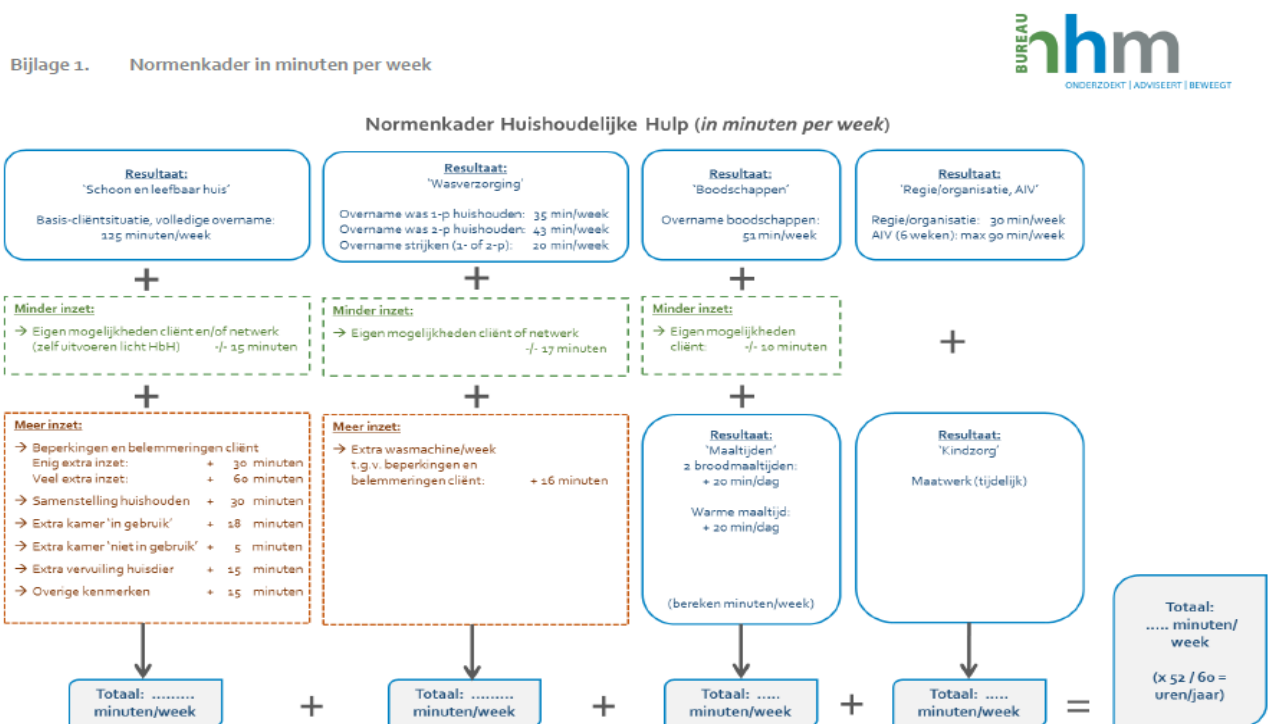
Bijlage 1. Normenkader in minuten per week

BUREAU hm
ONDERZOEKT | ADVISEERT | BEWEEGT

Normenkader Huishoudelijke Hulp (*in minuten per week*)

Resultaat:
'Schoon en leefbaar huis'

Basis-cliëntsituatie, volledige overname:
125 minuten/week

Resultaat:
'Wasverzorging'

Overname was 1-p huishouden: 35 min/week
Overname was 2-p huishouden: 43 min/week
Overname strijken (1- of 2-p): 20 min/week

Resultaat:
'Boodschappen'

Overname boodschappen:
51 min/week

Resultaat:
'Regie/organisatie, AIV'

Regie/organisatie: 30 min/week
AIV (6 weken): max 90 min/week

+ + + +

Minder inzet:
→ Eigen mogelijkheden cliënt en/of netwerk (zelf uitvoeren licht HbH) -/- 15 minuten

Minder inzet:
→ Eigen mogelijkheden cliënt of netwerk -/- 17 minuten

Minder inzet:
→ Eigen mogelijkheden cliënt: -/- 10 minuten

+ + +

Meer inzet:
→ Beperkingen en belemmeringen cliënt
Enig extra inzet: + 30 minuten
Veel extra inzet: + 60 minuten
→ Samenstelling huishouden + 30 minuten
→ Extra kamer 'in gebruik' + 18 minuten
→ Extra kamer 'niet in gebruik' + 5 minuten
→ Extra vervuiling huisdier + 15 minuten
→ Overige kenmerken + 15 minuten

Meer inzet:
→ Extra wasmachine/week t.g.v. beperkingen en belemmeringen cliënt: + 16 minuten

Resultaat:
'Maaltijden'
2 broodmaaltijden:
+ 20 min/dag

Warme maaltijd:
+ 20 min/dag

(bereken minuten/week)

Resultaat:
'Kindzorg'

Maatwerk (tijdelijk)

Totaal:
..... minuten/
week

(x 52 / 60 =
uren/jaar)

Totaal: .........
minuten/week
+
Totaal: .........
minuten/week
+
Totaal: .....
minuten/week
+
Totaal: .....
minuten/week
=